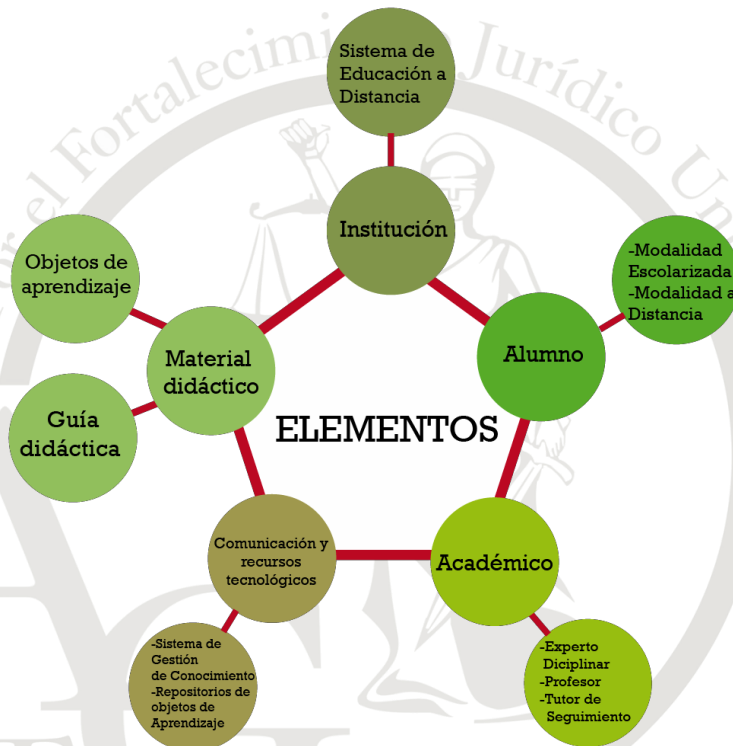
Sistema de Educación a Distancia

Institución

-Modalidad Escolarizada
-Modalidad a Distancia

Alumno

Objetos de aprendizaje

Material didáctico

Guía didáctica

ELEMENTOS

Comunicación y recursos tecnológicos

Académico

-Sistema de Gestión de Conocimiento
-Repositorios de objetos de Aprendizaje

-Experto Diciplinar
-Profesor
-Tutor de Seguimiento

rel Fortalecimiento Jurídico U